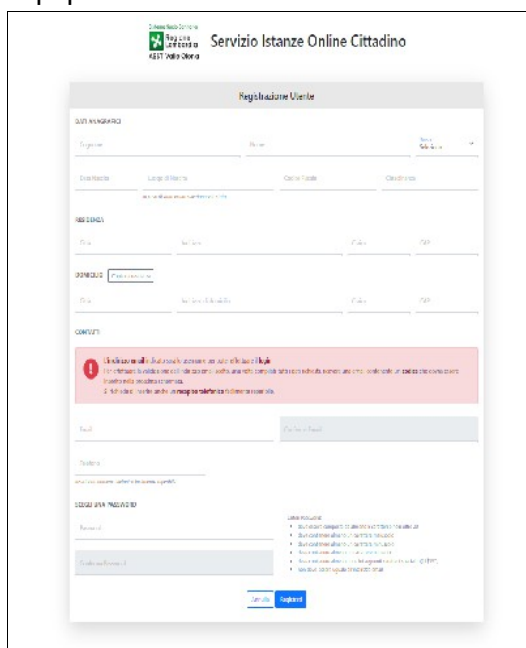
Sistema Socio Sanitario
Regione Lombardia
ASST Valle Olona

Servizio Istanze Online Cittadino

Registrazione Utente

DATI ANAGRAFICI

Cognome

Nome

Sesso
Seleziona

Data Nascita

Luogo di Nascita

Codice Fiscale

Cittadinanza

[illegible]

RESIDENZA

Città

Indirizzo

Civico

CAP

DOMICILIO

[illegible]

Città

Indirizzo di domicilio

Civico

CAP

CONTATTI

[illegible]

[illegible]

Email

Conferma Email

Telefono

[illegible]

SCEGLI UNA PASSWORD

Password

Conferma Password

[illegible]

Annulla

Registrati